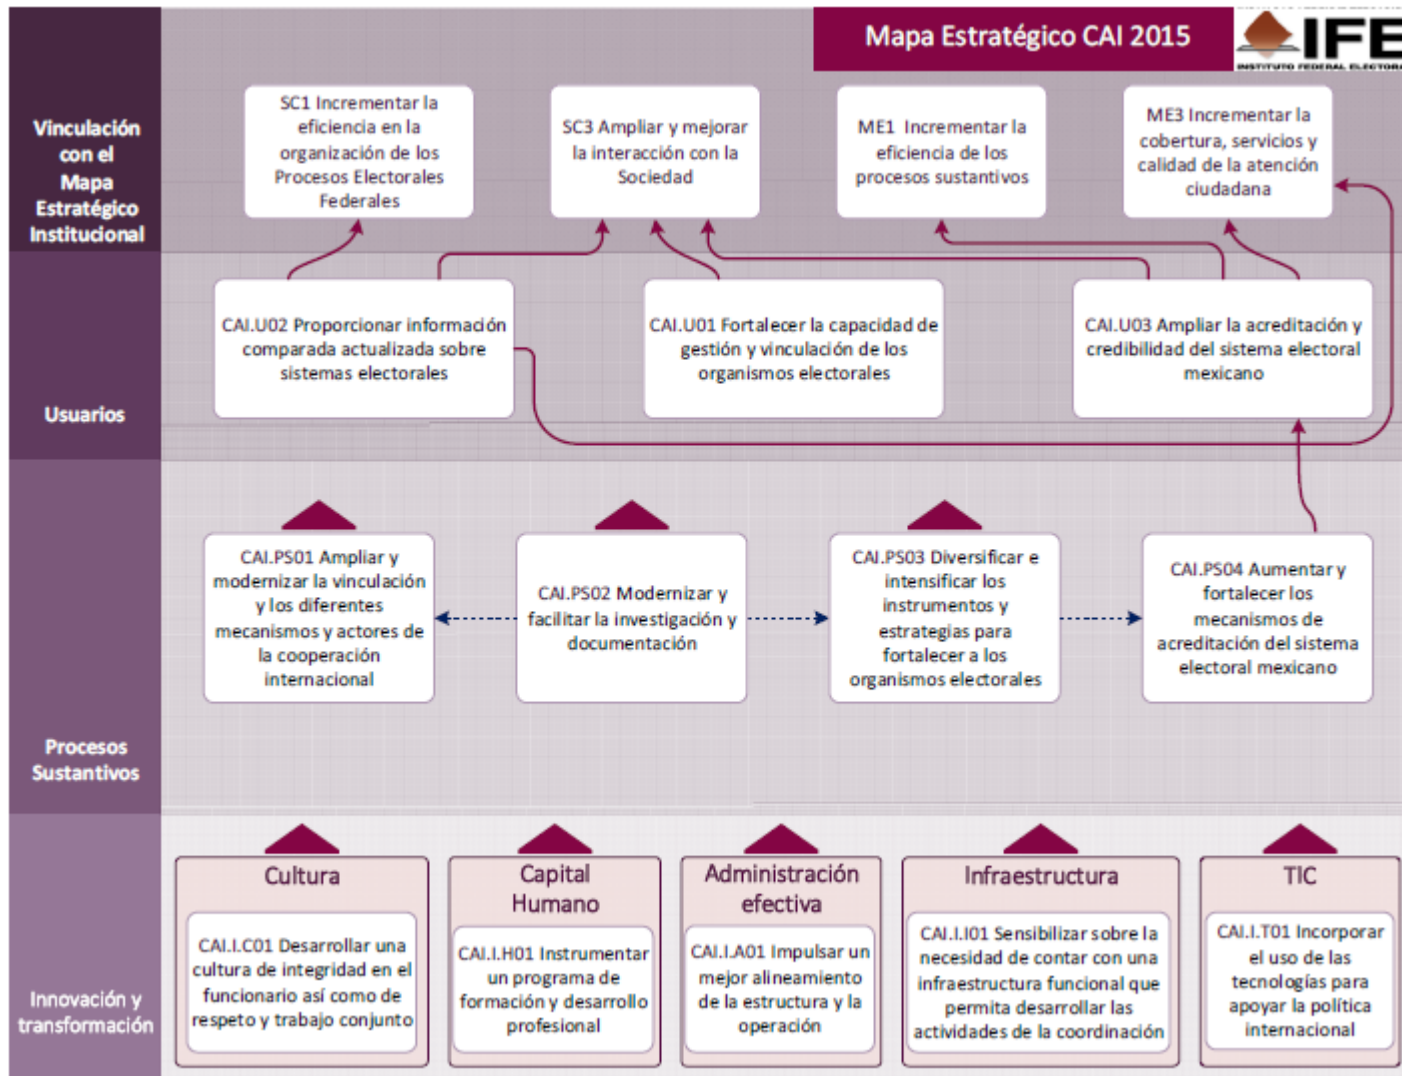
Mapa Estratégico CAI 2015

IFE
INSTITUTO FEDERAL ELECTORAL

Vinculación con el Mapa Estratégico Institucional

SC1 Incrementar la eficiencia en la organización de los Procesos Electorales Federales

SC3 Ampliar y mejorar la interacción con la Sociedad

ME1 Incrementar la eficiencia de los procesos sustantivos

ME3 Incrementar la cobertura, servicios y calidad de la atención ciudadana

Usuarios

CAI.U02 Proporcionar información comparada actualizada sobre sistemas electorales

CAI.U01 Fortalecer la capacidad de gestión y vinculación de los organismos electorales

CAI.U03 Ampliar la acreditación y credibilidad del sistema electoral mexicano

Procesos Sustantivos

CAI.PS01 Ampliar y modernizar la vinculación y los diferentes mecanismos y actores de la cooperación internacional

CAI.PS02 Modernizar y facilitar la investigación y documentación

CAI.PS03 Diversificar e intensificar los instrumentos y estrategias para fortalecer a los organismos electorales

CAI.PS04 Aumentar y fortalecer los mecanismos de acreditación del sistema electoral mexicano

Innovación y transformación

Cultura

CAI.I.C01 Desarrollar una cultura de integridad en el funcionario así como de respeto y trabajo conjunto

Capital Humano

CAI.I.H01 Instrumentar un programa de formación y desarrollo profesional

Administración efectiva

CAI.I.A01 Impulsar un mejor alineamiento de la estructura y la operación

Infraestructura

CAI.I.I01 Sensibilizar sobre la necesidad de contar con una infraestructura funcional que permita desarrollar las actividades de la coordinación

TIC

CAI.I.T01 Incorporar el uso de las tecnologías para apoyar la política internacional